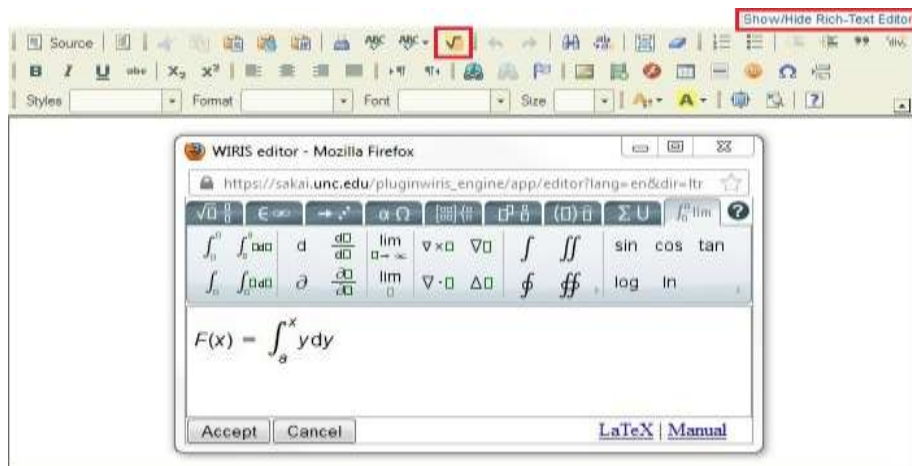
Show/Hide Rich-Text Editor

Source

B I U abc $x_2$ $x^2$

Styles Format Font Size

WIRIS editor - Mozilla Firefox

https://sakai.unc.edu/pluginwiris_engine/app/editor?lang=en&dir=ltr

d lim sin cos tan

$\partial$ lim log ln

$F(x) = \int_a^x y\,dy$

Accept Cancel

LaTeX | Manual